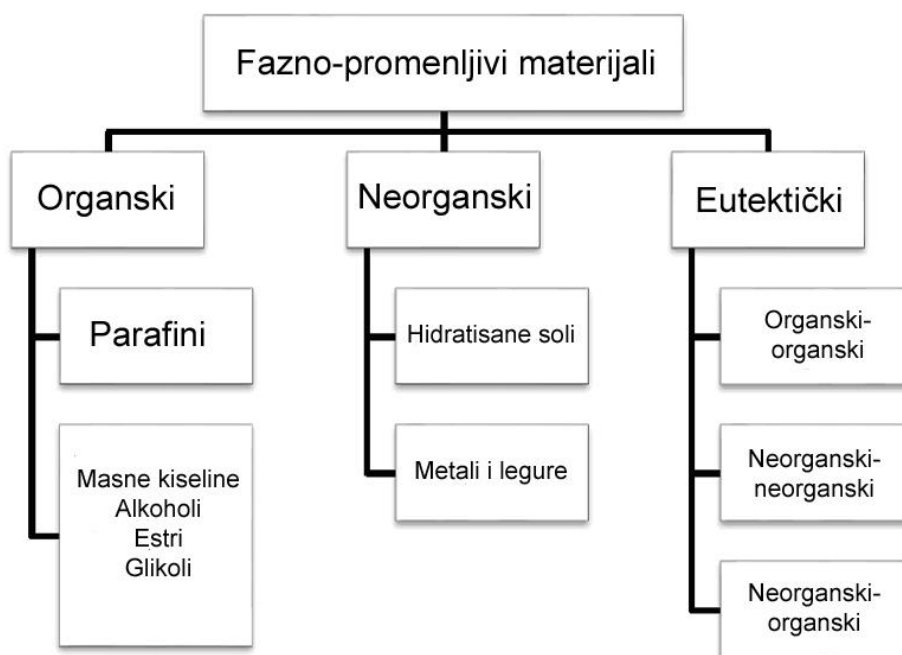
Fazno-promenljivi materijali

Organski

Parafini

Masne kiseline
Alkoholi
Estri
Glikoli

Neorganski

Hidratisane soli

Metali i legure

Eutektički

Organski-organski

Neorganski-neorganski

Neorganski-organski